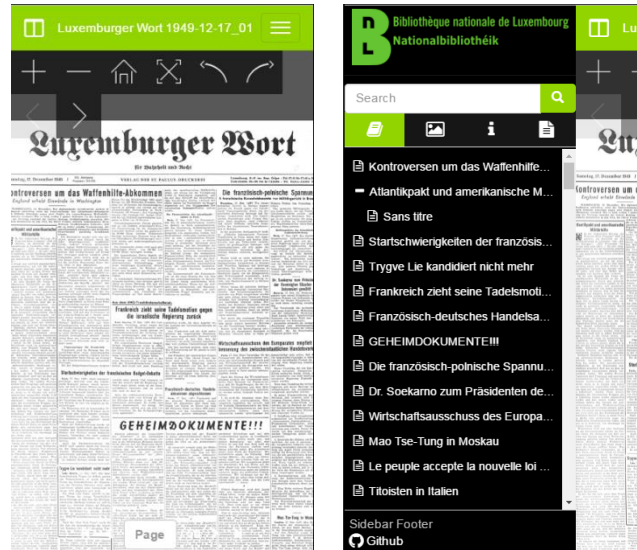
Luxemburger Wort 1949-12-17_01

Luxemburger Wort

Kontroversen um das Waffenhilfe-Abkommen

Die französisch-polnische Spannung

Frankreich zieht seine Tadelsmotion gegen die israelische Regierung zurück

GEHEIMDOKUMENTE!!!

Page

Bibliothèque nationale de Luxembourg
Nationalbibliothéik

Search

Kontroversen um das Waffenhilfe...
Atlantikpakt und amerikanische M...
Sans titre
Startschwierigkeiten der französis...
Trygve Lie kandidiert nicht mehr
Frankreich zieht seine Tadelsmoti...
Französisch-deutsches Handelsa...
GEHEIMDOKUMENTE!!!
Die französisch-polnische Spannu...
Dr. Soekarno zum Präsidenten de...
Wirtschaftsausschuss des Europa...
Mao Tse-Tung in Moskau
Le peuple accepte la nouvelle loi ...
Titoisten in Italien

Sidebar Footer
Github

Lu